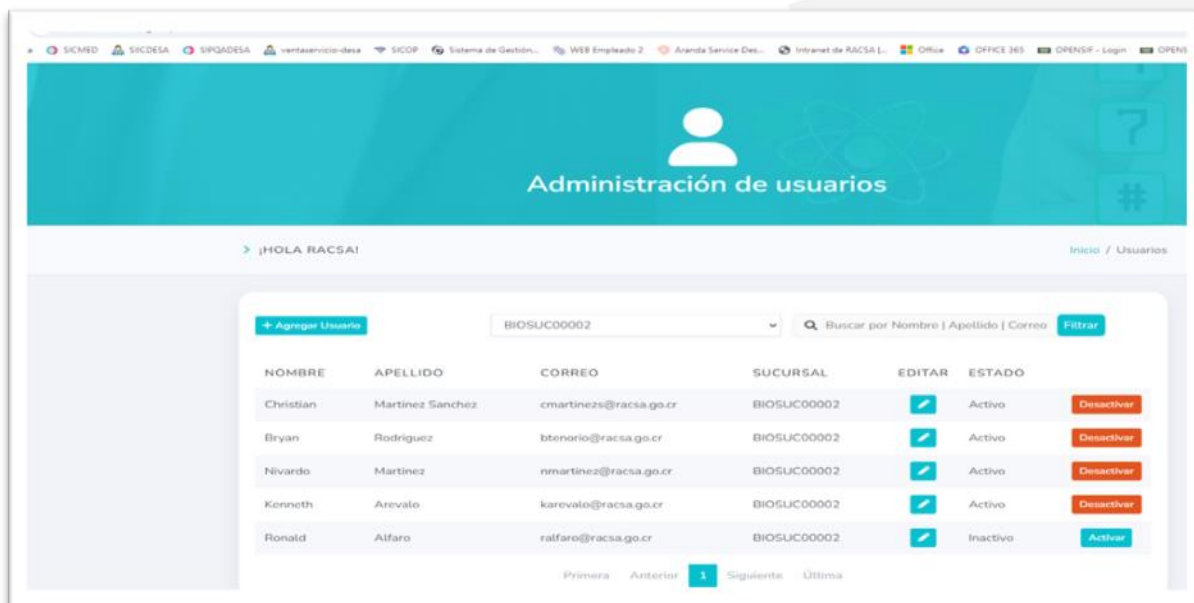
SICMED SIICDESA SIPQADESA ventaservicio-desa SICOP Sistema de Gestión... WEB Empleado 2 Aranda Service Des... Intranet de RACSA |... Office OFFICE 365 OPENSIF - Login OPENS

?

#

Administración de usuarios

> ¡HOLA RACSA!

Inicio / Usuarios

+ Agregar Usuario

BIOSUC00002

Buscar por Nombre | Apellido | Correo

Filtrar

| NOMBRE | APELLIDO | CORREO | SUCURSAL | EDITAR | ESTADO | |
|---|---|---|---|---|---|---|
| Christian | Martinez Sanchez | cmartinezs@racsa.go.cr | BIOSUC00002 | | Activo | Desactivar |
| Bryan | Rodriguez | btenorio@racsa.go.cr | BIOSUC00002 | | Activo | Desactivar |
| Nivardo | Martinez | nmartinez@racsa.go.cr | BIOSUC00002 | | Activo | Desactivar |
| Kenneth | Arevalo | karevalo@racsa.go.cr | BIOSUC00002 | | Activo | Desactivar |
| Ronald | Alfaro | ralfaro@racsa.go.cr | BIOSUC00002 | | Inactivo | Activar |

Primera Anterior 1 Siguiente Última